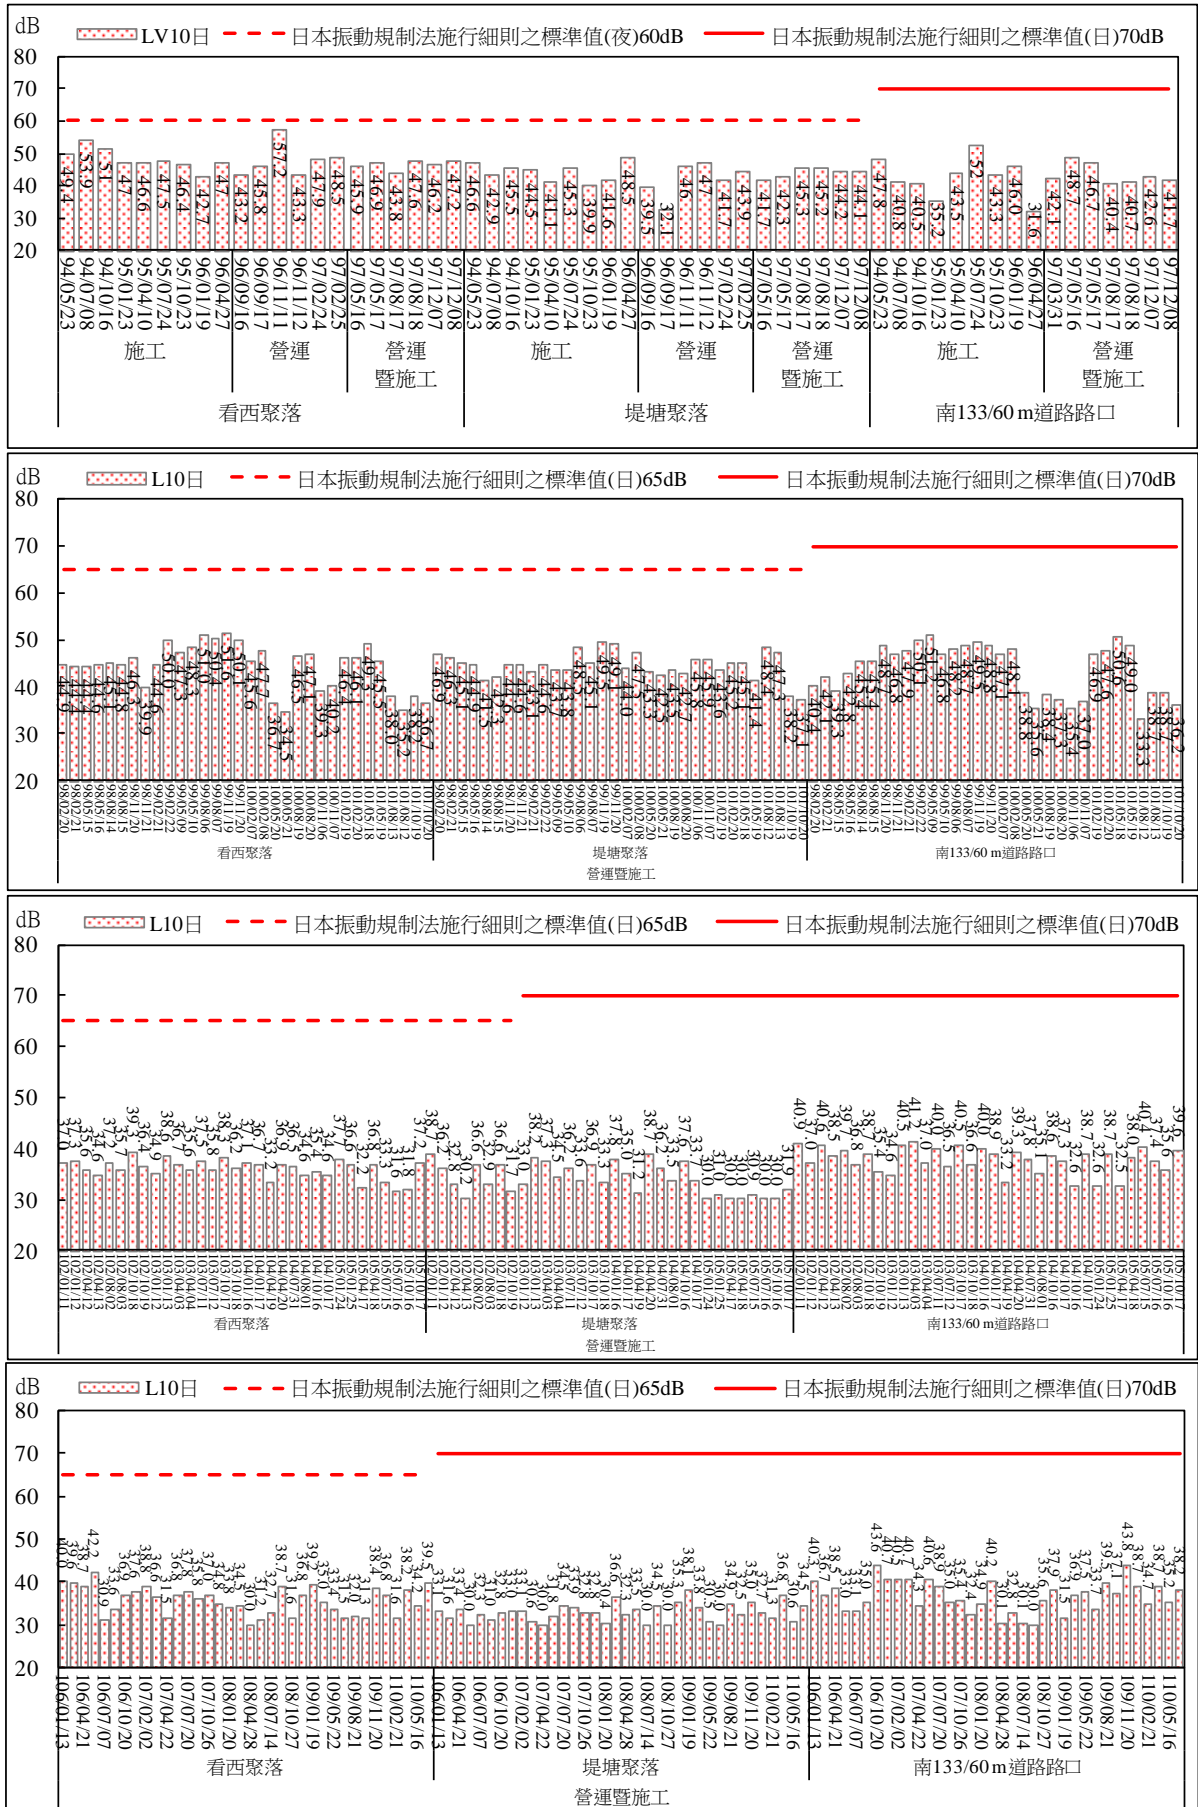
dB
80
70
60
50
40
30
20

LV10日 日本振動規制法施行細則之標準值(夜)60dB 日本振動規制法施行細則之標準值(日)70dB

49.4 53.9 51 47 46.6 47.5 46.4 42.7 47 43.2 45.8 57.2 43.3 47.9 48.5 45.9 46.9 43.8 47.6 46.2 47.2 46.6 42.9 45.5 44.5 41.1 45.3 39.9 41.6 48.5 39.5 32.1 46 47 41.7 43.9 41.7 42.3 45.3 45.2 44.2 44.1 47.8 40.8 40.5 35.2 43.5 52 43.3 46.0 31.6 42.1 48.7 46.7 40.4 40.7 42.6 41.7

94/05/23 94/07/08 94/10/16 95/01/23 95/04/10 95/07/24 95/10/23 96/01/19 96/04/27 96/09/16 96/09/17 96/11/11 96/11/12 97/02/24 97/02/25 97/05/16 97/05/17 97/08/17 97/08/18 97/12/07 97/12/08 94/05/23 94/07/08 94/10/16 95/01/23 95/04/10 95/07/24 95/10/23 96/01/19 96/04/27 96/09/16 96/09/17 96/11/11 96/11/12 97/02/24 97/02/25 97/05/16 97/05/17 97/08/17 97/08/18 97/12/07 97/12/08 94/05/23 94/07/08 94/10/16 95/01/23 95/04/10 95/07/24 95/10/23 96/01/19 96/04/27 97/03/31 97/05/16 97/05/17 97/08/17 97/08/18 97/12/07 97/12/08

施工 營運 營運暨施工 施工 營運 營運暨施工 施工 營運
看西聚落 堤塘聚落 南133/60 m道路路口

dB
80
70
60
50
40
30
20

L10日 日本振動規制法施行細則之標準值(日)65dB 日本振動規制法施行細則之標準值(日)70dB

看西聚落 堤塘聚落 南133/60 m道路路口
營運暨施工

dB
80
70
60
50
40
30
20

L10日 日本振動規制法施行細則之標準值(日)65dB 日本振動規制法施行細則之標準值(日)70dB

看西聚落 堤塘聚落 南133/60 m道路路口
營運暨施工

dB
80
70
60
50
40
30
20

L10日 日本振動規制法施行細則之標準值(日)65dB 日本振動規制法施行細則之標準值(日)70dB

106/01/13 106/04/21 106/07/07 106/10/20 107/02/02 107/04/22 107/07/20 107/10/26 108/01/20 108/04/28 108/07/14 108/10/27 109/01/19 109/05/22 109/08/21 109/11/20 110/02/21 110/05/16 106/01/13 106/04/21 106/07/07 106/10/20 107/02/02 107/04/22 107/07/20 107/10/26 108/01/20 108/04/28 108/07/14 108/10/27 109/01/19 109/05/22 109/08/21 109/11/20 110/02/21 110/05/16 106/01/13 106/04/21 106/07/07 106/10/20 107/02/02 107/04/22 107/07/20 107/10/26 108/01/20 108/04/28 108/07/14 108/10/27 109/01/19 109/05/22 109/08/21 109/11/20 110/02/21 110/05/16

看西聚落 堤塘聚落 南133/60 m道路路口
營運暨施工